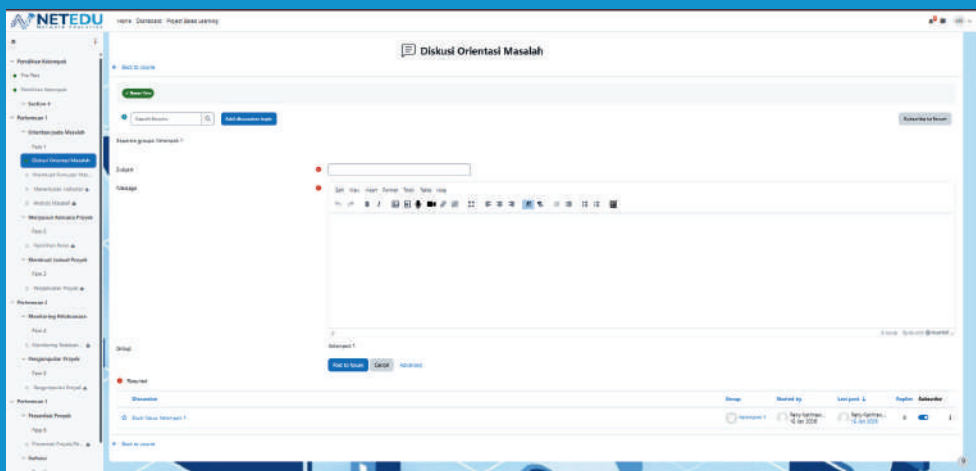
NETEDU

Home Dashboard Project Based Learning

Diskusi Orientasi Masalah

Back to course

Search forums

Add discussion topic

Subscribe to forum

Separate groups: Kelompok 1

Subject

Message

Edit View Insert Format Tools Table Help

Group

Kelompok 1

Post to forum Cancel Advanced

Required

Discussion

Group

Started by

Last post

Replies

Subscribe

Kelompok 1

Back to course

Pendahuluan

Pertemuan 1

Orientasi pada Masalah

Diskusi Orientasi Masalah

Merencanakan Proyek

Menyusun Jadwal Proyek

Pertemuan 2

Monitoring Pelaksanaan

Pengumpulan Proyek

Pertemuan 3

Presentasi Proyek

Refleksi